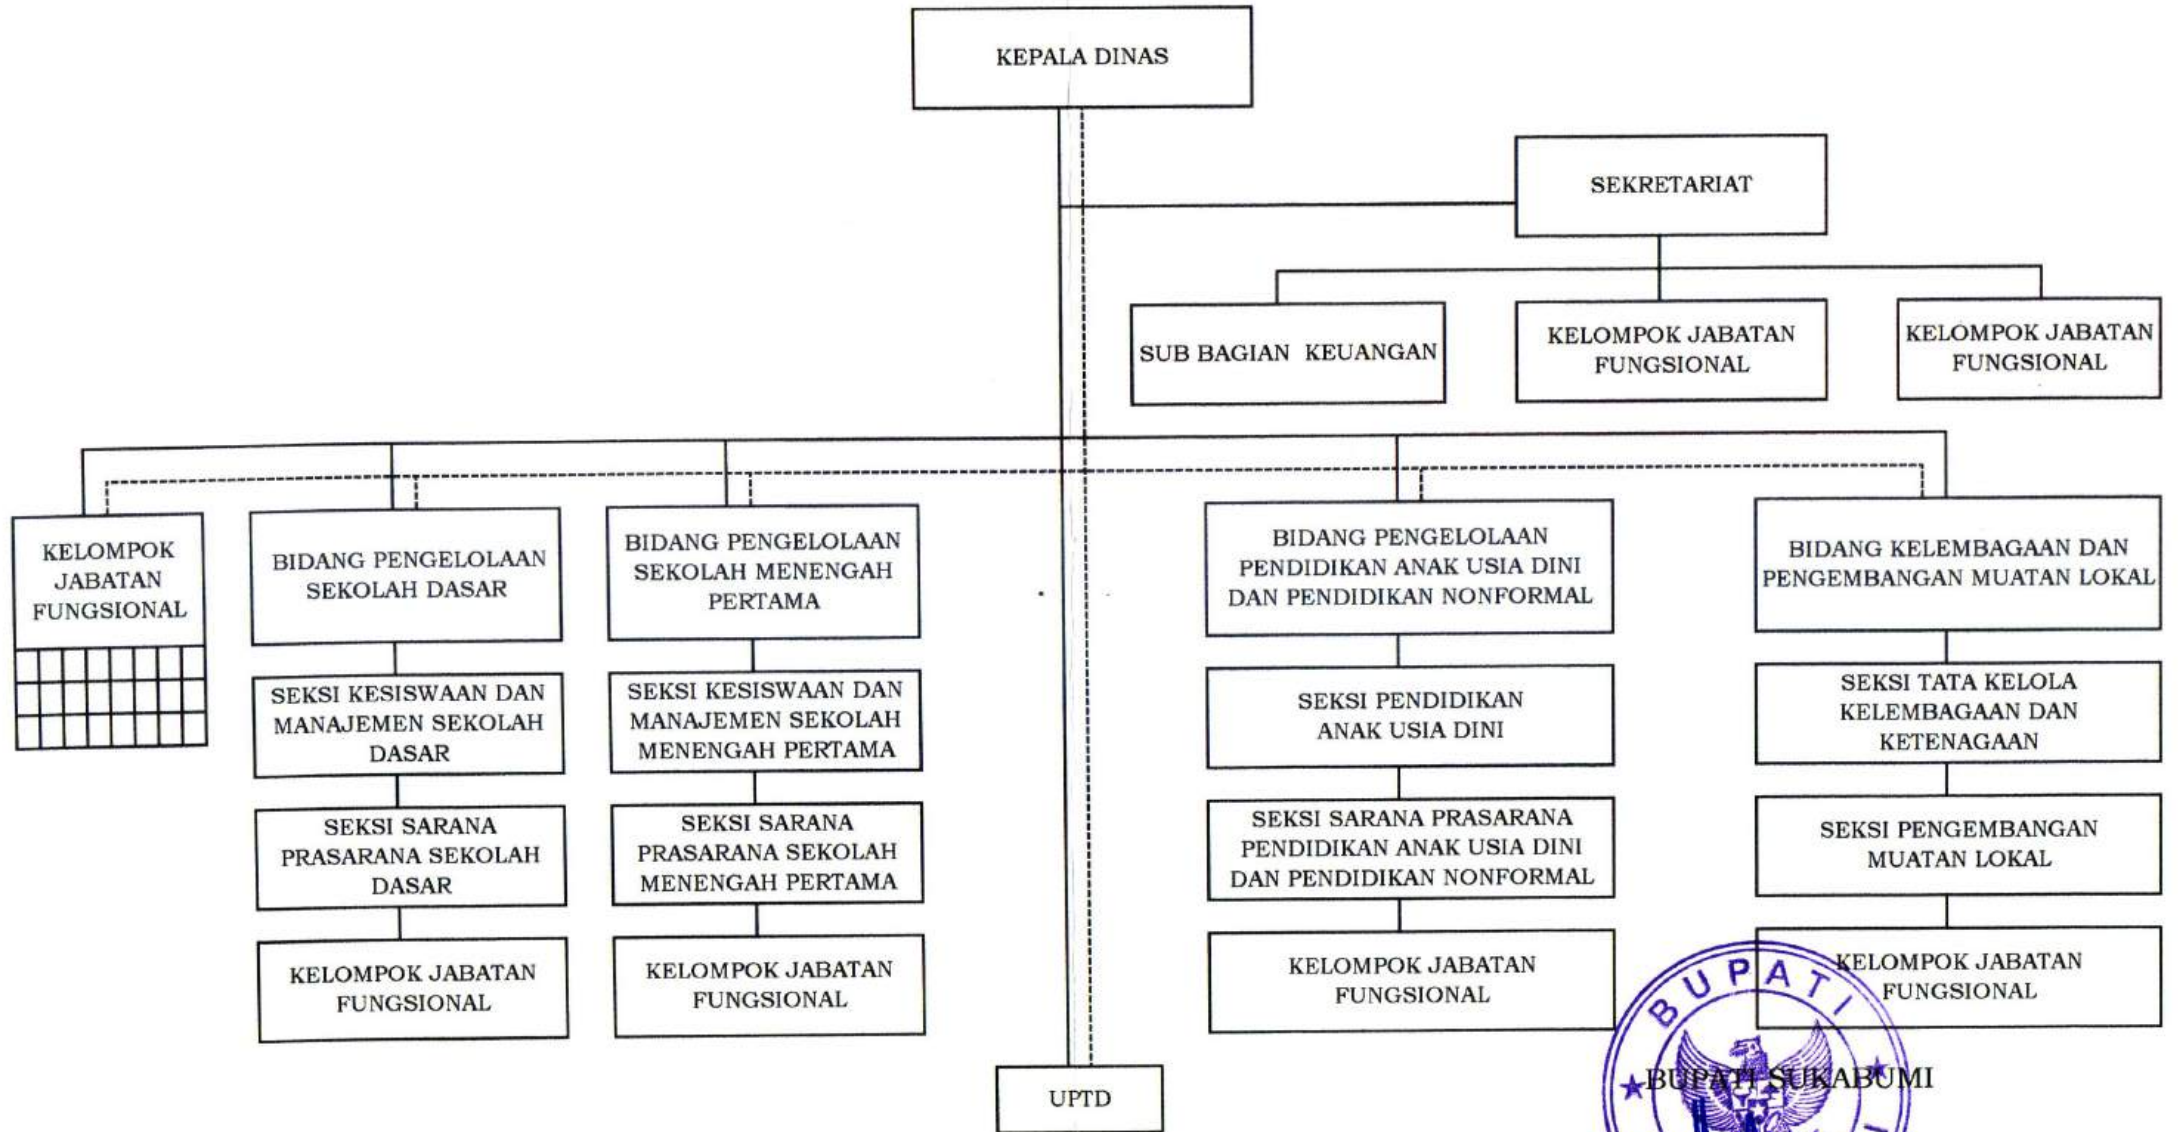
KEPALA DINAS

SEKRETARIAT

SUB BAGIAN KEUANGAN

KELOMPOK JABATAN FUNGSIONAL

KELOMPOK JABATAN FUNGSIONAL

KELOMPOK JABATAN FUNGSIONAL

BIDANG PENGELOLAAN SEKOLAH DASAR

SEKSI KESISWAAN DAN MANAJEMEN SEKOLAH DASAR

SEKSI SARANA PRASARANA SEKOLAH DASAR

KELOMPOK JABATAN FUNGSIONAL

BIDANG PENGELOLAAN SEKOLAH MENENGAH PERTAMA

SEKSI KESISWAAN DAN MANAJEMEN SEKOLAH MENENGAH PERTAMA

SEKSI SARANA PRASARANA SEKOLAH MENENGAH PERTAMA

KELOMPOK JABATAN FUNGSIONAL

BIDANG PENGELOLAAN PENDIDIKAN ANAK USIA DINI DAN PENDIDIKAN NONFORMAL

SEKSI PENDIDIKAN ANAK USIA DINI

SEKSI SARANA PRASARANA PENDIDIKAN ANAK USIA DINI DAN PENDIDIKAN NONFORMAL

KELOMPOK JABATAN FUNGSIONAL

BIDANG KELEMBAGAAN DAN PENGEMBANGAN MUATAN LOKAL

SEKSI TATA KELOLA KELEMBAGAAN DAN KETENAGAAN

SEKSI PENGEMBANGAN MUATAN LOKAL

KELOMPOK JABATAN FUNGSIONAL

UPTD

BUPATI

BUPATI SUKABUMI